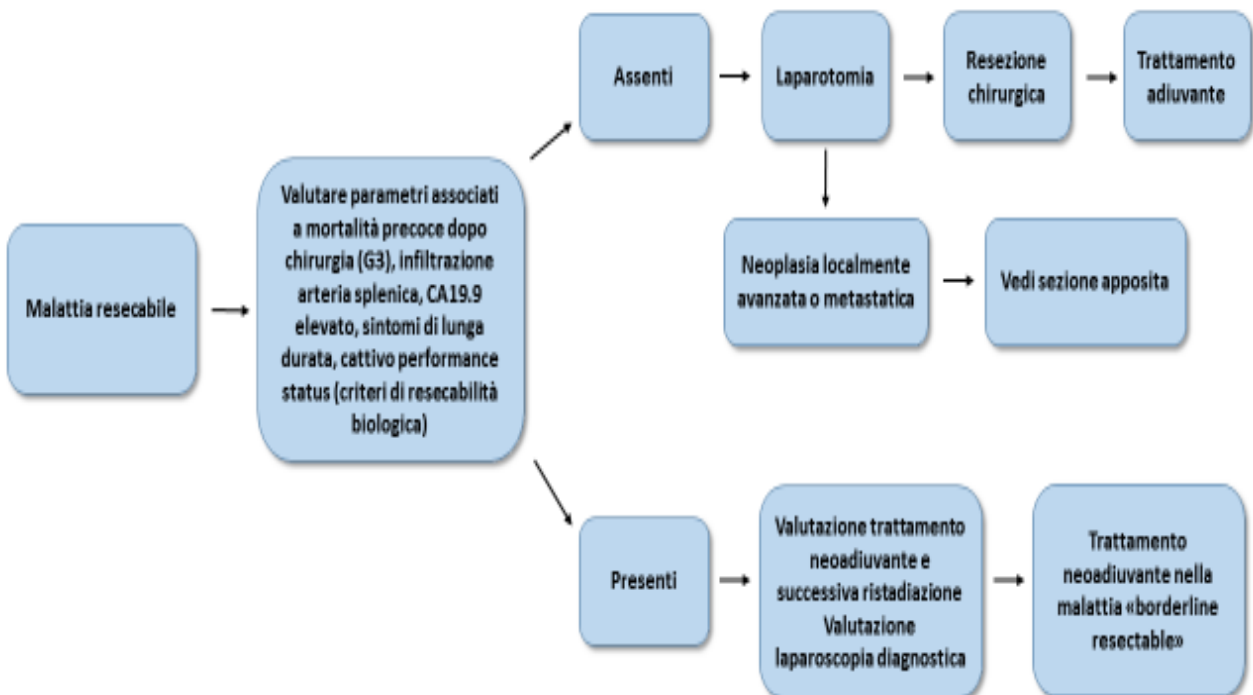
Malattia resecabile

Valutare parametri associati a mortalità precoce dopo chirurgia (G3), infiltrazione arteria splenica, CA19.9 elevato, sintomi di lunga durata, cattivo performance status (criteri di resecabilità biologica)

Assenti

Laparotomia

Resezione chirurgica

Trattamento adiuvante

Neoplasia localmente avanzata o metastatica

Vedi sezione apposita

Presenti

Valutazione trattamento neoadiuvante e successiva ristadiazione Valutazione laparoscopia diagnostica

Trattamento neoadiuvante nella malattia «borderline resectable»